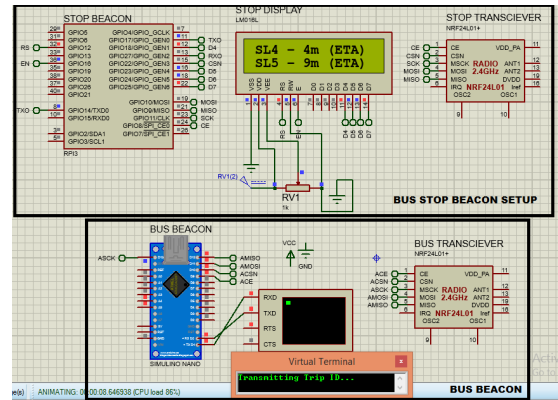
STOP BEACON

STOP DISPLAY
LM016L

SL4 - 4m (ETA)
SL5 - 9m (ETA)

STOP TRANSCIEVER
NRF24L01+

RS
EN
TXO

GPIO5
GPIO6
GPIO12
GPIO13
GPIO19
GPIO16
GPIO26
GPIO20
GPIO21
GPIO14/TXD0
GPIO15/RXD0
GPIO2/SDA1
GPIO3/SCL1
RPI3

GPIO4/GPIO_GCLK
GPIO17/GPIO_GEN0
GPIO18/GPIO_GEN1
GPIO27/GPIO_GEN2
GPIO22/GPIO_GEN3
GPIO23/GPIO_GEN4
GPIO24/GPIO_GEN5
GPIO25/GPIO_GEN6
GPIO10/MOSI
GPIO9/MISO
GPIO11/CLK
GPIO8/SPI_CE0
GPIO7/SPI_CE1

TXD
RS
EN
RXD
CSN
D4
D5
CE
D6
D7
MOSI
MISO
SCK
CE

VSS VDD VEE RS RW E D0 D1 D2 D3 D4 D5 D6 D7

D4 D5 D6 D7

RV1(2)
RV1
1k

CE
CSN
SCK
MOSI
MISO

CE
CSN
MSCK
MOSI
MISO
IRQ
RADIO 2.4GHz
NRF24L01
VDD_PA
ANT1
ANT2
DVDD
Iref
OSC2
OSC1

BUS STOP BEACON SETUP

BUS BEACON
ASCK
AMISO
AMOSI
ACSN
ACE
SIMULINO NANO

VCC
GND

RXD
TXD
RTS
CTS

BUS TRANSCIEVER
NRF24L01+
ACE
ACSN
ASCK
AMOSI
AMISO
CE
CSN
MSCK
MOSI
MISO
IRQ
RADIO 2.4GHz
NRF24L01
VDD_PA
ANT1
ANT2
DVDD
Iref
OSC2
OSC1

Virtual Terminal
Transmitting Trip ID...

BUS BEACON

ANIMATING: 00:00:08.646938 (CPU load 86%)